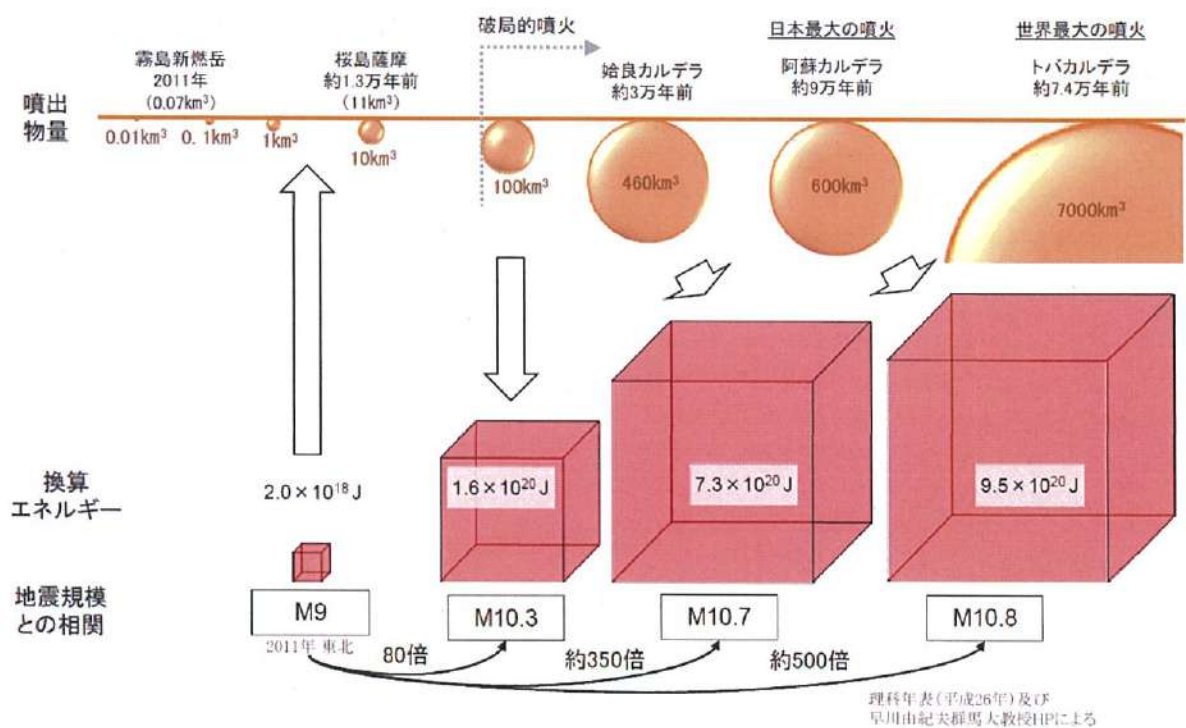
破局的噴火

日本最大の噴火

世界最大の噴火

霧島新燃岳
2011年
(0.07km³)

桜島薩摩
約1.3万年前
(11km³)

姶良カルデラ
約3万年前

阿蘇カルデラ
約9万年前

トバカルデラ
約7.4万年前

噴出物量

0.01km³ 0.1km³ 1km³ 10km³ 100km³ 460km³ 600km³ 7000km³

換算エネルギー

$2.0 \times 10^{18}$ J

$1.6 \times 10^{20}$ J

$7.3 \times 10^{20}$ J

$9.5 \times 10^{20}$ J

地震規模との相関

M9

2011年 東北

M10.3

M10.7

M10.8

80倍

約350倍

約500倍

理科年表(平成26年)及び早川由紀夫群馬大教授HPによる